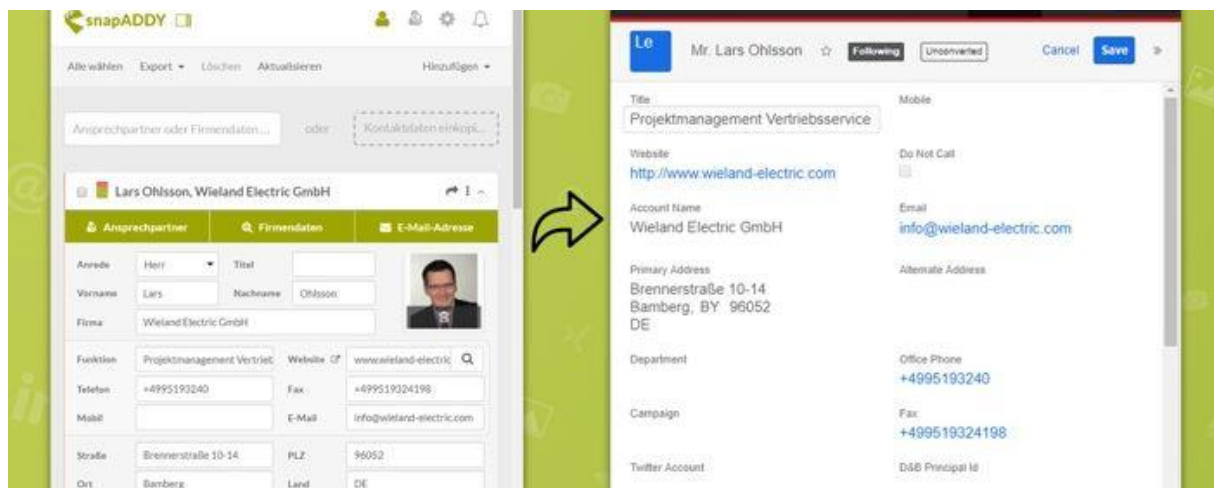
snapADDY

Alle wählen Export ▾ Löschen Aktualisieren Hinzufügen ▾

Ansprechpartner oder Firmendaten... oder Kontaktdaten einkopi...

Lars Ohlsson, Wieland Electric GmbH

Ansprechpartner Firmendaten E-Mail-Adresse

| Anrede | Herr | Titel | |
|---|---|---|---|
| Vorname | Lars | Nachname | Ohlsson |
| Firma | Wieland Electric GmbH | | |

| Funktion | Projektmanagement Vertrieb | Website | www.wieland-electric |
|---|---|---|---|
| Telefon | +4995193240 | Fax | +499519324198 |
| Mobil | | E-Mail | info@wieland-electric.com |
| Straße | Brennerstraße 10-14 | PLZ | 96052 |
| Ort | Bamberg | Land | DE |

Le Mr. Lars Ohlsson ☆ Following Unconverted Cancel Save »

Title
Projektmanagement Vertriebsservice

Mobile

Website
http://www.wieland-electric.com

Do Not Call

Account Name
Wieland Electric GmbH

Email
info@wieland-electric.com

Primary Address
Brennerstraße 10-14
Bamberg, BY 96052
DE

Alternate Address

Department

Office Phone
+4995193240

Campaign

Fax
+499519324198

Twitter Account

D&B Principal Id